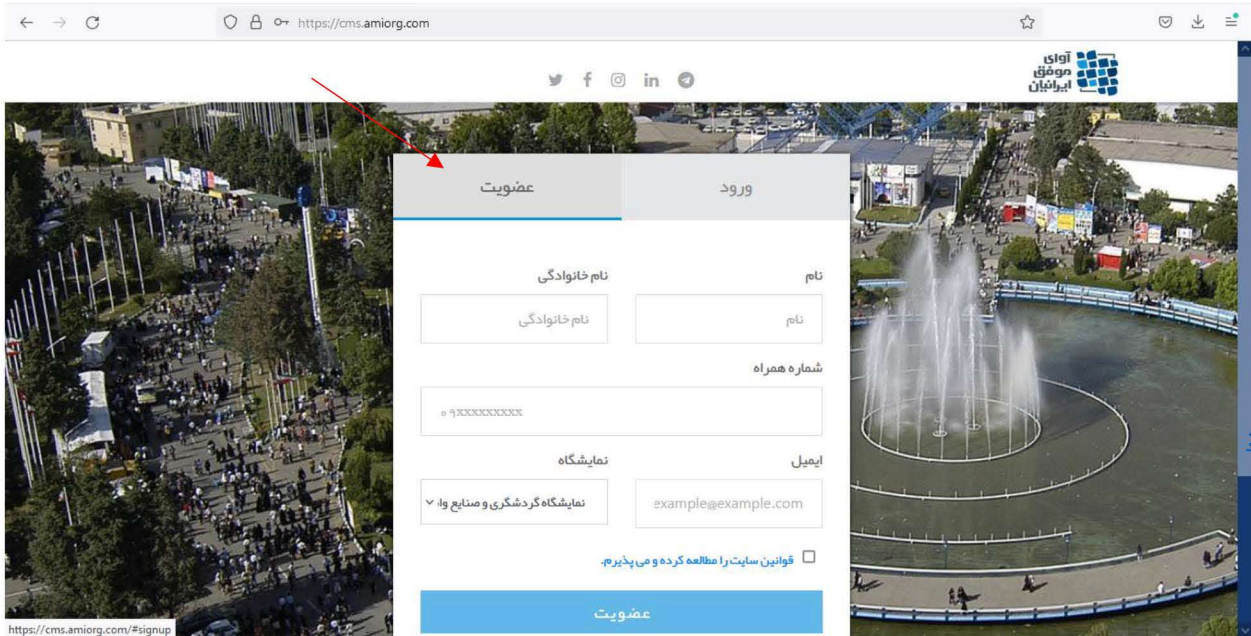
https://cms.amiorg.com

آوای موفق ایرانیان

ورود

عضویت

نام

نام

نام خانوادگی

نام خانوادگی

شماره همراه

09xxxxxxxxx

ایمیل

example@example.com

نمایشگاه

نمایشگاه گردشگری و صنایع وا

قوانین سایت را مطالعه کرده و می پذیرم.

عضویت

https://cms.amiorg.com/#signup